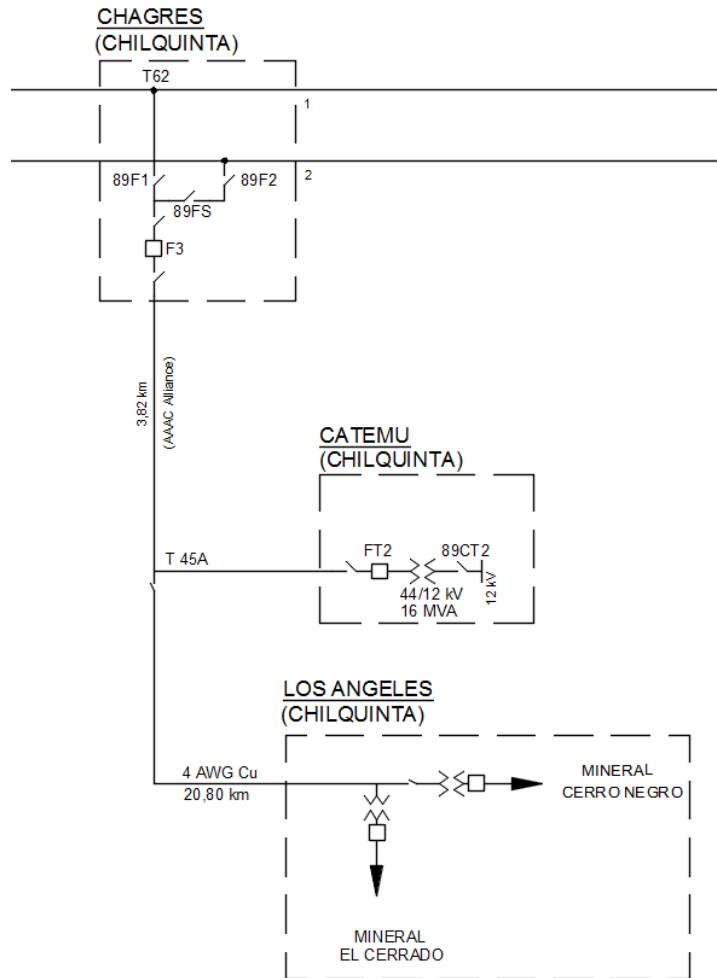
CHAGRES
(CHILQUINTA)

T62

1

2

89F1

89F2

89FS

F3

3,82 km

(AAAC Alliance)

CATEMU
(CHILQUINTA)

T 45A

FT2

89CT2

44/12 kV
16 MVA

12 kV

LOS ANGELES
(CHILQUINTA)

4 AWG Cu
20,80 km

MINERAL
CERRO NEGRO

MINERAL
EL CERRADO